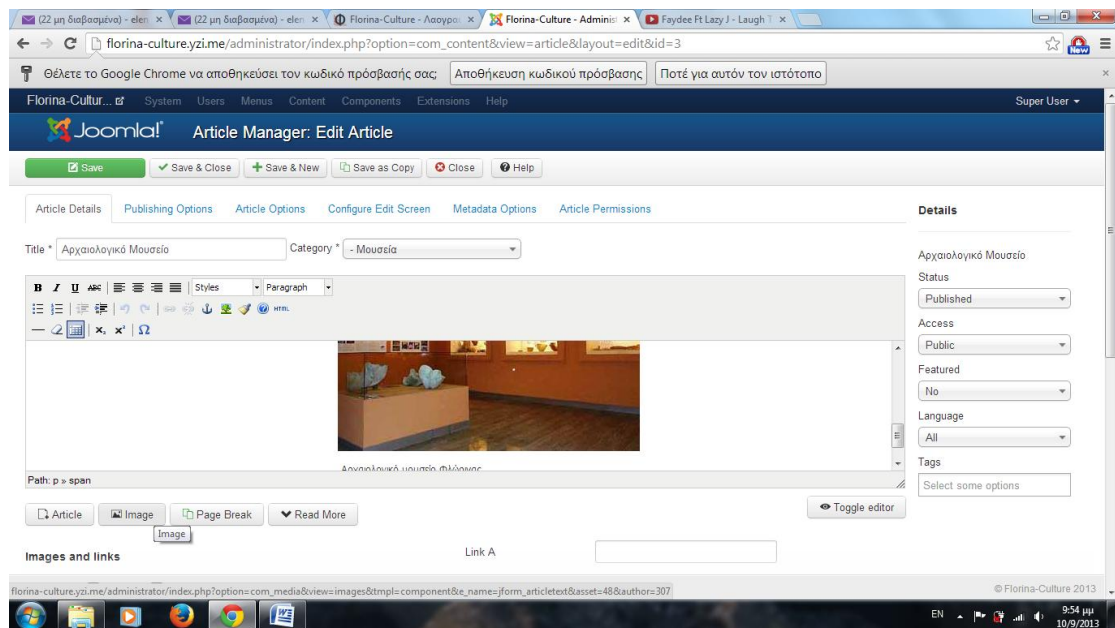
(22 μη διαβασμένα) - elen ×
(22 μη διαβασμένα) - elen ×
Florina-Culture - Λαογρα ×
Florina-Culture - Administ ×
Faydee Ft Lazy J - Laugh T ×

florina-culture.yzi.me/administrator/index.php?option=com_content&view=article&layout=edit&id=3

Θέλετε το Google Chrome να αποθηκεύσει τον κωδικό πρόσβασής σας; Αποθήκευση κωδικού πρόσβασης Ποτέ για αυτόν τον ιστότοπο

Florina-Cultur... System Users Menus Content Components Extensions Help Super User

Joomla! Article Manager: Edit Article

Save Save & Close Save & New Save as Copy Close Help

Article Details Publishing Options Article Options Configure Edit Screen Metadata Options Article Permissions

Details

Title * Αρχαιολογικό Μουσείο Category * - Μουσεία

Styles Paragraph

Αρχαιολογικό Μουσείο
Status
Published
Access
Public
Featured
No
Language
All
Tags
Select some options

Αρχαιολογικό μουσείο Φλώρινας

Path: p » span

Article Image Page Break Read More Toggle editor

Image

Images and links

Link A

florina-culture.yzi.me/administrator/index.php?option=com_media&view=images&tmpl=component&e_name=jform_articletext&asset=48&author=307

© Florina-Culture 2013

EN 9:54 μμ 10/9/2013